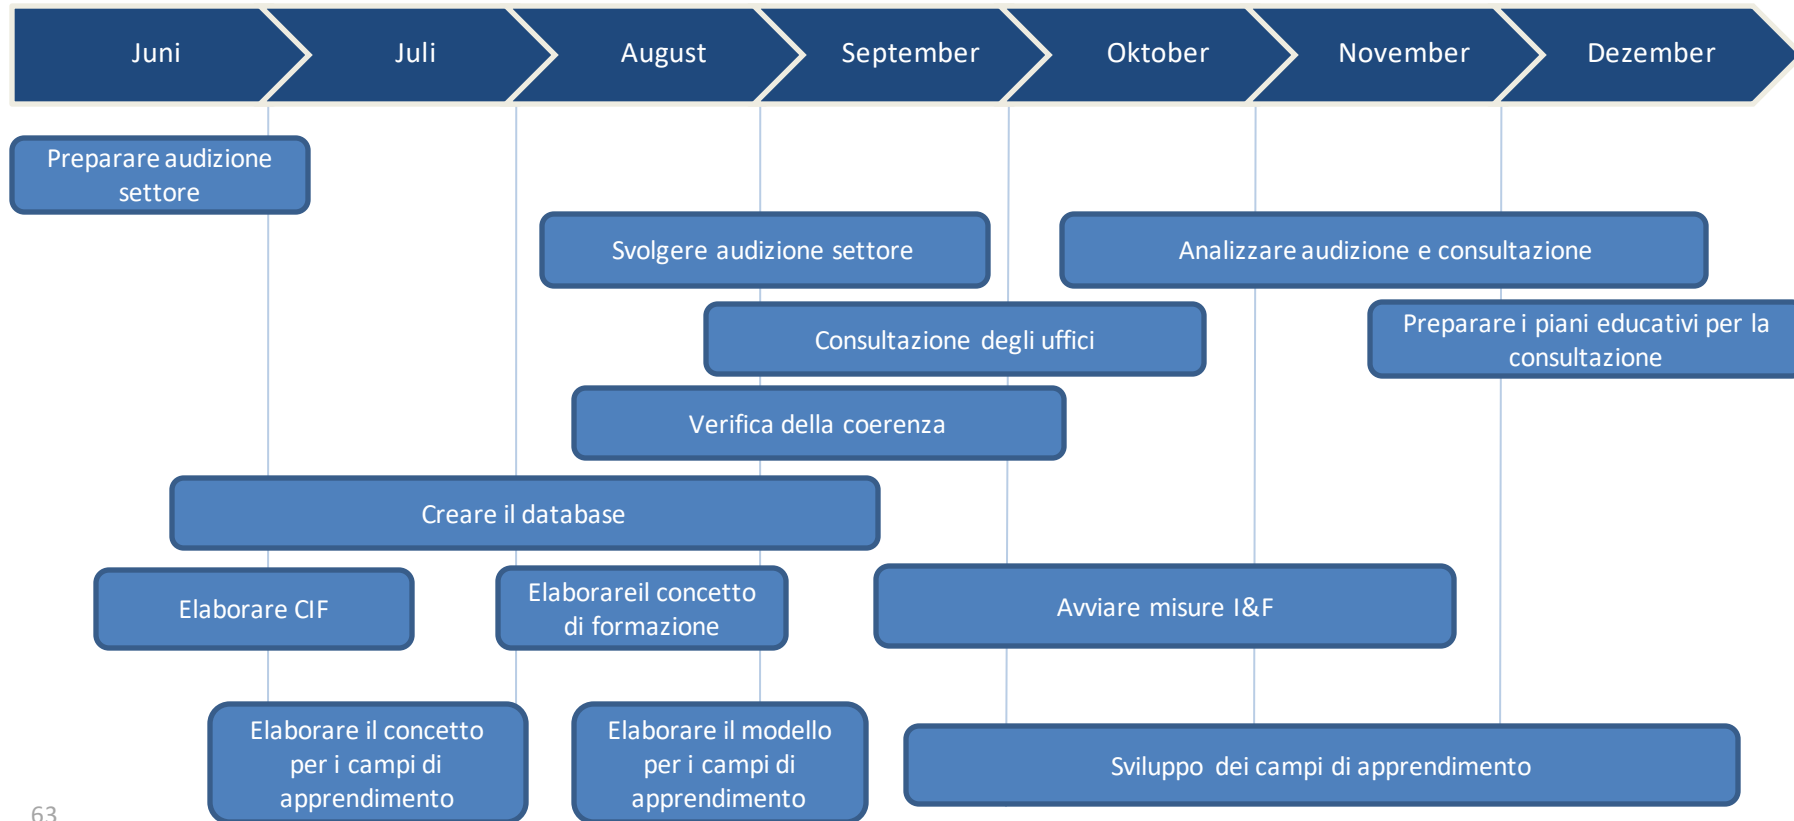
Juni
Juli
August
September
Oktober
November
Dezember

Preparare audizione settore

Svolgere audizione settore

Analizzare audizione e consultazione

Consultazione degli uffici

Preparare i piani educativi per la consultazione

Verifica della coerenza

Creare il database

Elaborare CIF

Elaborareil concetto di formazione

Avviare misure I&F

Elaborare il concetto per i campi di apprendimento

Elaborare il modello per i campi di apprendimento

Sviluppo dei campi di apprendimento

63